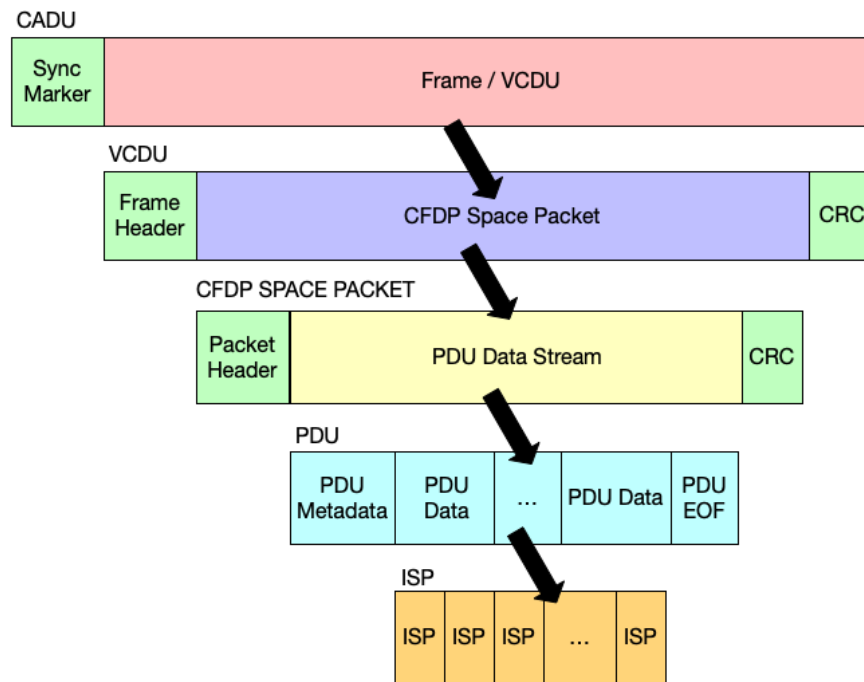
CADU

| Sync Marker | Frame / VCDU |
|---|---|

VCDU

| Frame Header | CFDP Space Packet | CRC |
|---|---|---|

CFDP SPACE PACKET

| Packet Header | PDU Data Stream | CRC |
|---|---|---|

PDU

| PDU Metadata | PDU Data | ... | PDU Data | PDU EOF |
|---|---|---|---|---|

ISP

| ISP | ISP | ISP | ... | ISP |
|---|---|---|---|---|